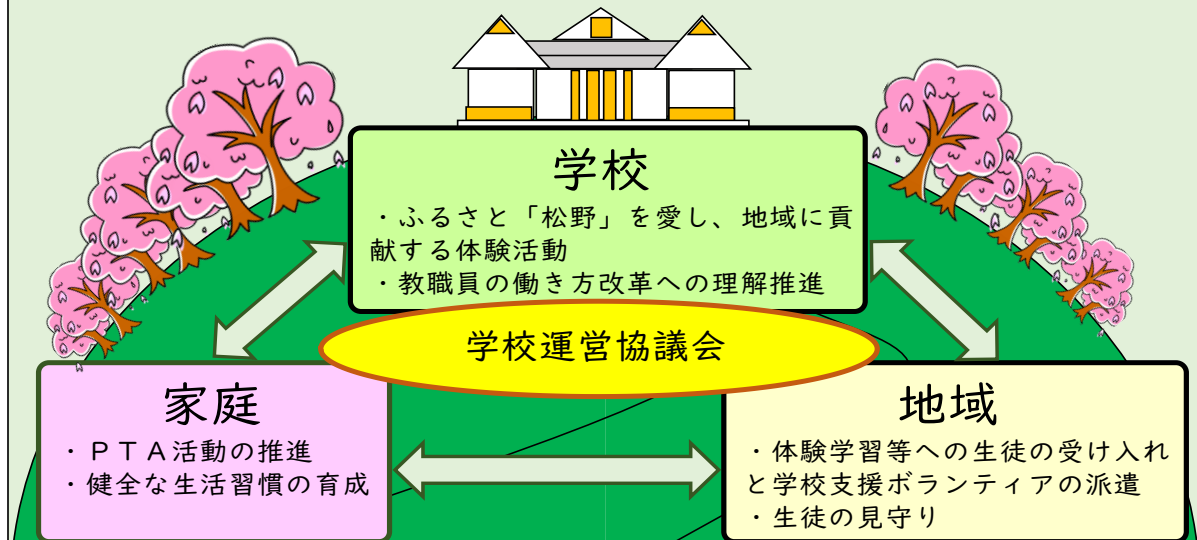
学校

・ふるさと「松野」を愛し、地域に貢献する体験活動
・教職員の働き方改革への理解推進

学校運営協議会

家庭

・ＰＴＡ活動の推進
・健全な生活習慣の育成

地域

・体験学習等への生徒の受け入れと学校支援ボランティアの派遣
・生徒の見守り